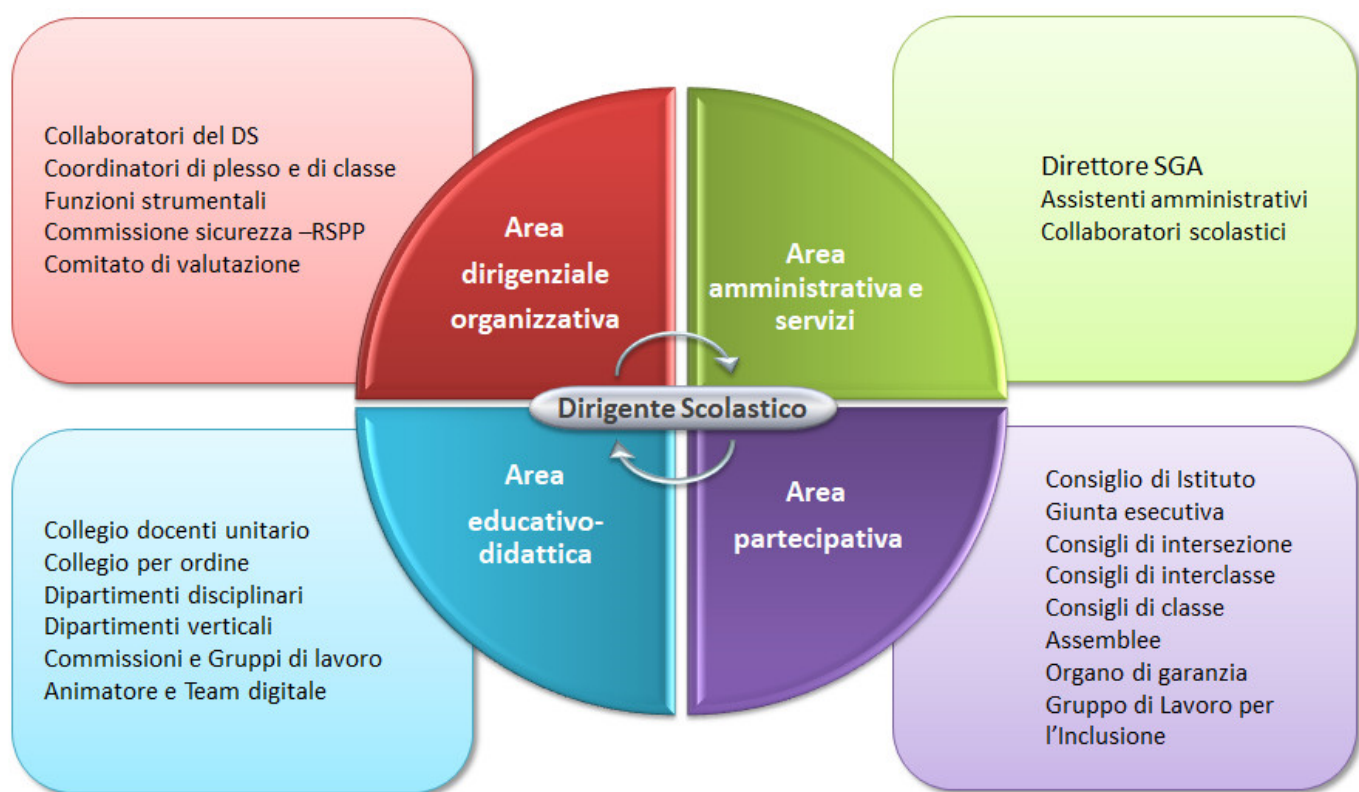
Collaboratori del DS
Coordinatori di plesso e di classe
Funzioni strumentali
Commissione sicurezza –RSPP
Comitato di valutazione

Area dirigenziale organizzativa

Area amministrativa e servizi

Direttore SGA
Assistenti amministrativi
Collaboratori scolastici

Dirigente Scolastico

Area educativo-didattica

Area partecipativa

Collegio docenti unitario
Collegio per ordine
Dipartimenti disciplinari
Dipartimenti verticali
Commissioni e Gruppi di lavoro
Animatore e Team digitale

Consiglio di Istituto
Giunta esecutiva
Consigli di intersezione
Consigli di interclasse
Consigli di classe
Assemblee
Organo di garanzia
Gruppo di Lavoro per l'Inclusione